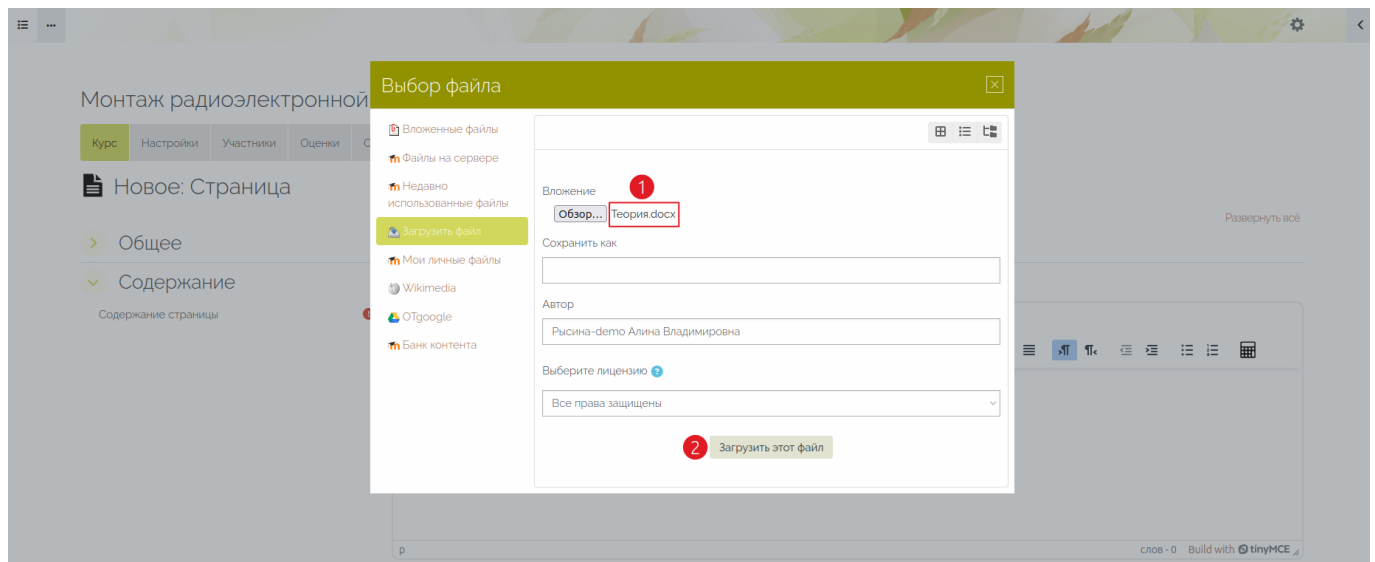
Монтаж радиоэлектронной

Курс | Настройки | Участники | Оценки

Новое: Страница

Общее

Содержание

Содержание страницы

Развернуть всё

Выбор файла

Вложенные файлы
Файлы на сервере
Недавно использованные файлы
Загрузить файл
Мои личные файлы
Wikimedia
OTgoogle
Банк контента

Вложение
1
Обзор... Теория.docx

Сохранить как

Автор
Рысина-demo Алина Владимировна

Выберите лицензию

Все права защищены

2
Загрузить этот файл

p

слов - 0 Build with tinyMCE